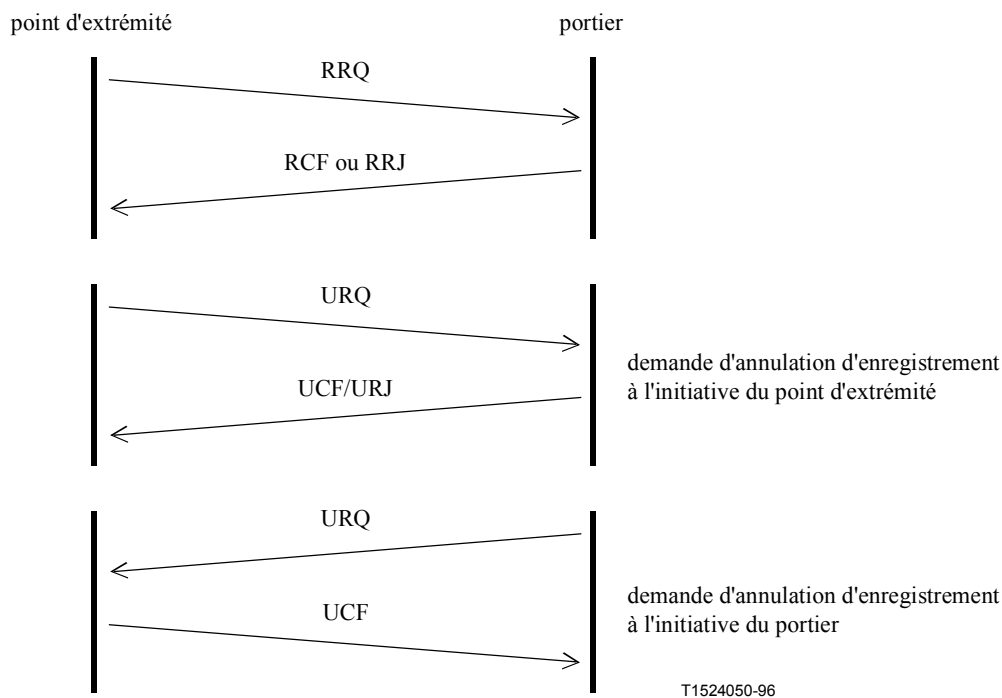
point d'extrémité

portier

RRQ

RCF ou RRJ

URQ

UCF/URJ

demande d'annulation d'enregistrement à l'initiative du point d'extrémité

URQ

UCF

demande d'annulation d'enregistrement à l'initiative du portier

T1524050-96